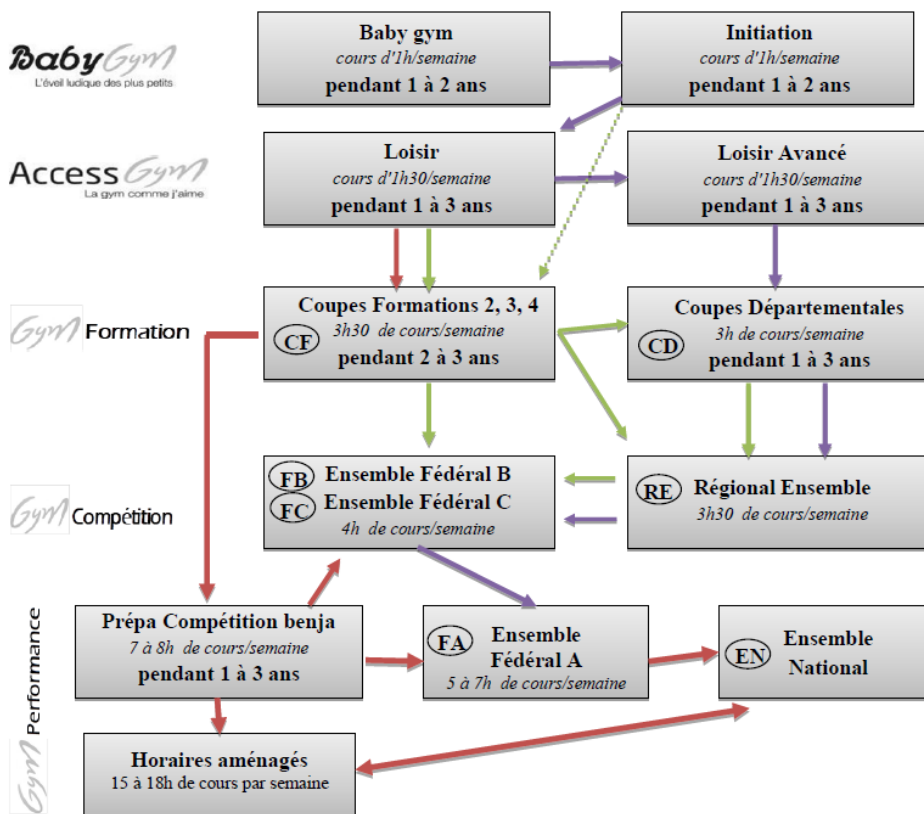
BabyGym
L'éveil ludique des plus petits

Baby gym
cours d'1h/semaine
pendant 1 à 2 ans

Initiation
cours d'1h/semaine
pendant 1 à 2 ans

AccessGym
La gym comme j'aime

Loisir
cours d'1h30/semaine
pendant 1 à 3 ans

Loisir Avancé
cours d'1h30/semaine
pendant 1 à 3 ans

Gym Formation

CF
Coupes Formations 2, 3, 4
3h30 de cours/semaine
pendant 2 à 3 ans

CD
Coupes Départementales
3h de cours/semaine
pendant 1 à 3 ans

Gym Compétition

FB Ensemble Fédéral B
FC Ensemble Fédéral C
4h de cours/semaine

RE Régional Ensemble
3h30 de cours/semaine

Gym Performance

Prépa Compétition benja
7 à 8h de cours/semaine
pendant 1 à 3 ans

FA Ensemble Fédéral A
5 à 7h de cours/semaine

EN Ensemble National

Horaires aménagés
15 à 18h de cours par semaine